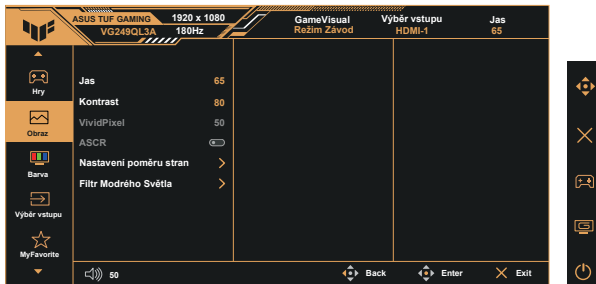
ASUS TUF GAMING 1920 x 1080
VG249QL3A 180Hz

GameVisual
Režim Závod

Výběr vstupu
HDMI-1

Jas
65

Hry

Obraz

Barva

Výběr vstupu

MyFavorite

Jas 65
Kontrast 80
VividPixel 50
ASCR
Nastavení poměru stran
Filtr Modrého Světla

50

Back
Enter
Exit